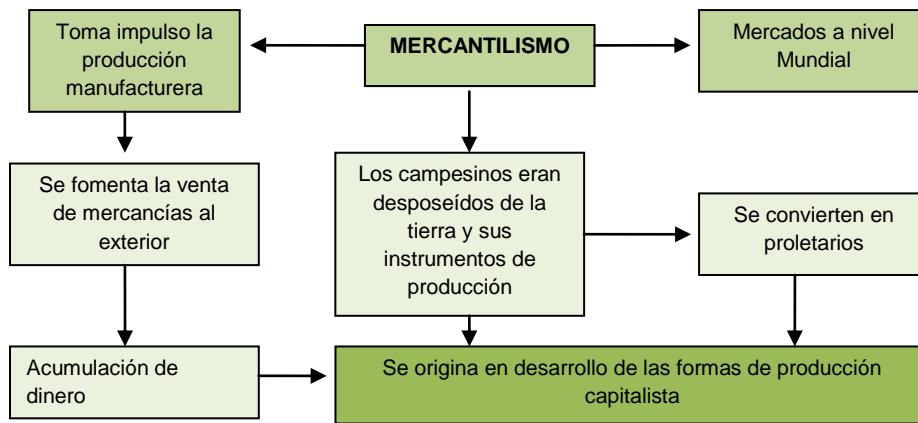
MERCANTILISMO

Toma impulso la producción manufacturera

Mercados a nivel Mundial

Se fomenta la venta de mercancías al exterior

Los campesinos eran desposeídos de la tierra y sus instrumentos de producción

Se convierten en proletarios

Acumulación de dinero

Se origina en desarrollo de las formas de producción capitalista